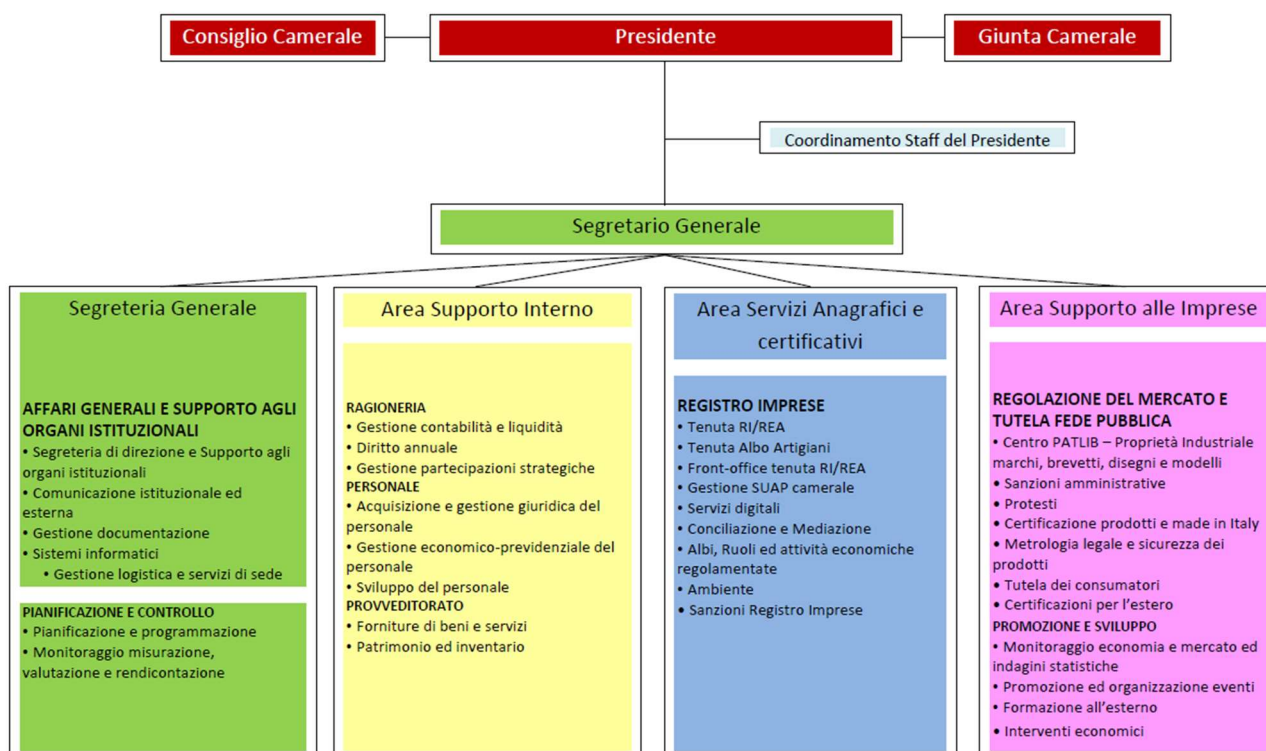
Consiglio Camerale

Presidente

Giunta Camerale

Coordinamento Staff del Presidente

Segretario Generale

Segreteria Generale

AFFARI GENERALI E SUPPORTO AGLI ORGANI ISTITUZIONALI
• Segreteria di direzione e Supporto agli organi istituzionali
• Comunicazione istituzionale ed esterna
• Gestione documentazione
• Sistemi informatici
• Gestione logistica e servizi di sede

PIANIFICAZIONE E CONTROLLO
• Pianificazione e programmazione
• Monitoraggio misurazione, valutazione e rendicontazione

Area Supporto Interno

RAGIONERIA
• Gestione contabilità e liquidità
• Diritto annuale
• Gestione partecipazioni strategiche
PERSONALE
• Acquisizione e gestione giuridica del personale
• Gestione economico-previdenziale del personale
• Sviluppo del personale
PROVVEDITORATO
• Forniture di beni e servizi
• Patrimonio ed inventario

Area Servizi Anagrafici e certificativi

REGISTRO IMPRESE
• Tenuta RI/REA
• Tenuta Albo Artigiani
• Front-office tenuta RI/REA
• Gestione SUAP camerale
• Servizi digitali
• Conciliazione e Mediazione
• Albi, Ruoli ed attività economiche regolamentate
• Ambiente
• Sanzioni Registro Imprese

Area Supporto alle Imprese

REGOLAZIONE DEL MERCATO E TUTELA FEDE PUBBLICA
• Centro PATLIB – Proprietà Industriale marchi, brevetti, disegni e modelli
• Sanzioni amministrative
• Protesti
• Certificazione prodotti e made in Italy
• Metrologia legale e sicurezza dei prodotti
• Tutela dei consumatori
• Certificazioni per l'estero
PROMOZIONE E SVILUPPO
• Monitoraggio economia e mercato ed indagini statistiche
• Promozione ed organizzazione eventi
• Formazione all'esterno
• Interventi economici